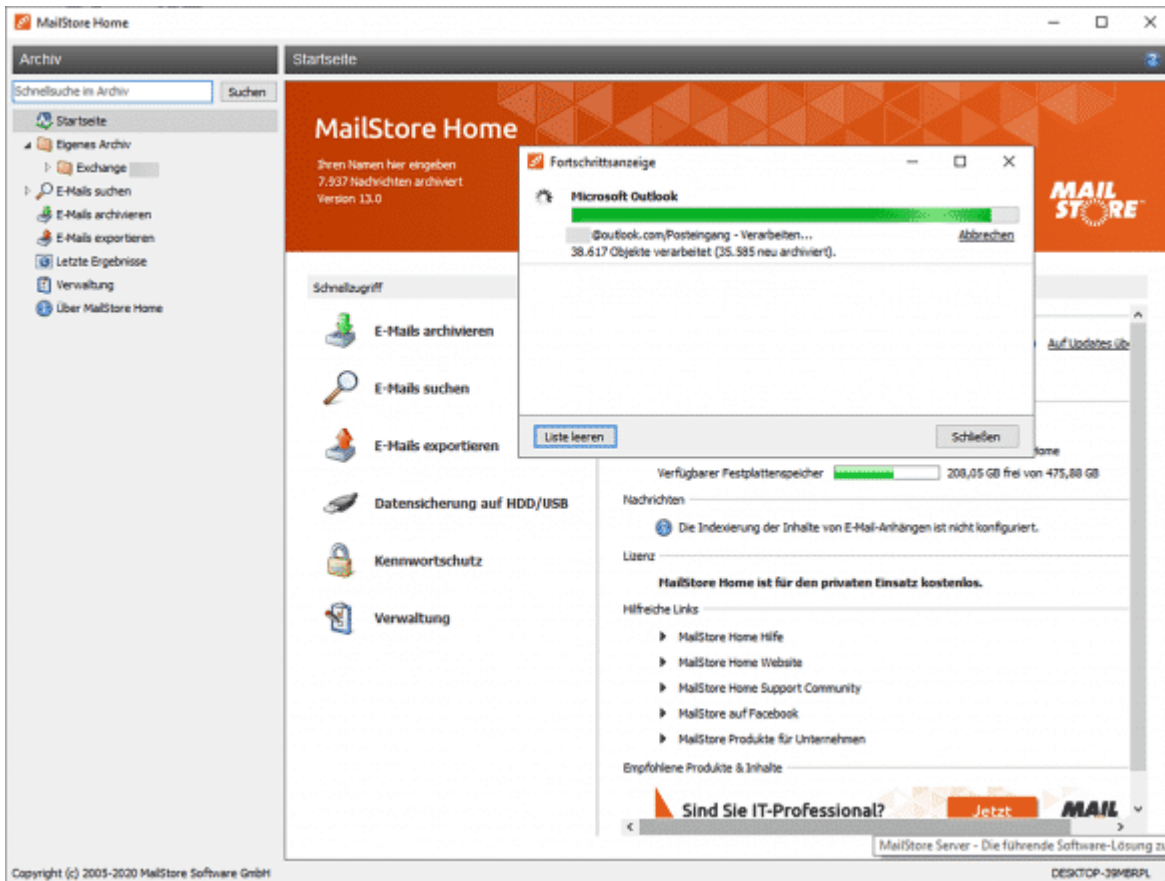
MailStore Home

Archiv

Schnellsuche im Archiv
Suchen

Startseite
Eigenes Archiv
Exchange
E-Mails suchen
E-Mails archivieren
E-Mails exportieren
Letzte Ergebnisse
Verwaltung
Über MailStore Home

Startseite

MailStore Home
Ihren Namen hier eingeben
7.937 Nachrichten archiviert
Version 13.0

MAIL STORE

Fortschrittsanzeige

Microsoft Outlook
@outlook.com/Posteingang - Verarbeiten...
Abbrechen
38.617 Objekte verarbeitet (35.585 neu archiviert).

Liste leeren
Schließen

Schnellzugriff

E-Mails archivieren
E-Mails suchen
E-Mails exportieren
Datensicherung auf HDD/USB
Kennwortschutz
Verwaltung

Auf Updates üb

ome
Verfügbarer Festplattenspeicher
208,05 GB frei von 475,88 GB

Nachrichten
Die Indexierung der Inhalte von E-Mail-Anhängen ist nicht konfiguriert.

Lizenz
MailStore Home ist für den privaten Einsatz kostenlos.

Hilfreiche Links
MailStore Home Hilfe
MailStore Home Website
MailStore Home Support Community
MailStore auf Facebook
MailStore Produkte für Unternehmen

Empfohlene Produkte & Inhalte

Sind Sie IT-Professional?
Jetzt
MAIL

MailStore Server - Die führende Software-Lösung zu

Copyright (c) 2005-2020 MailStore Software GmbH
DESKTOP-39MBRPL